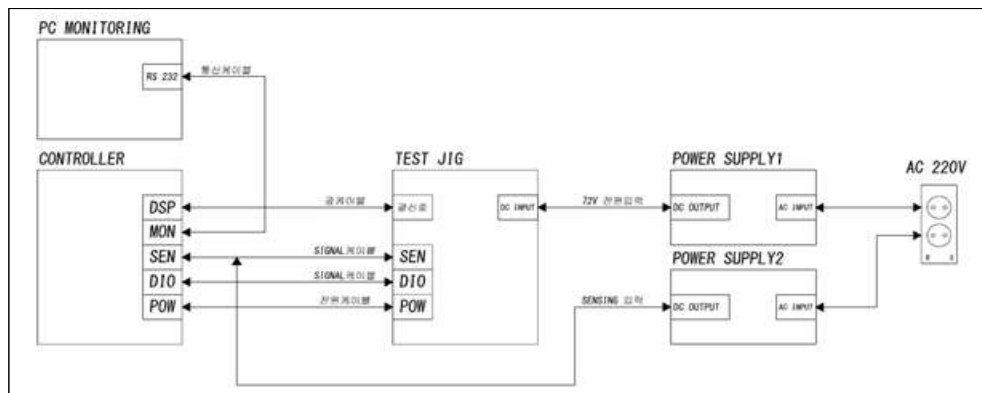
PC MONITORING

RS 232

통신케이블

CONTROLLER

DSP

MON

SEN

DIO

POW

TEST JIG

광케이블

광신호

SIGNAL케이블

SEN

SIGNAL케이블

DIO

전원케이블

POW

DC INPUT

72V 전원입력

POWER SUPPLY1

DC OUTPUT

AC INPUT

AC 220V

POWER SUPPLY2

SENSING 입력

DC OUTPUT

AC INPUT